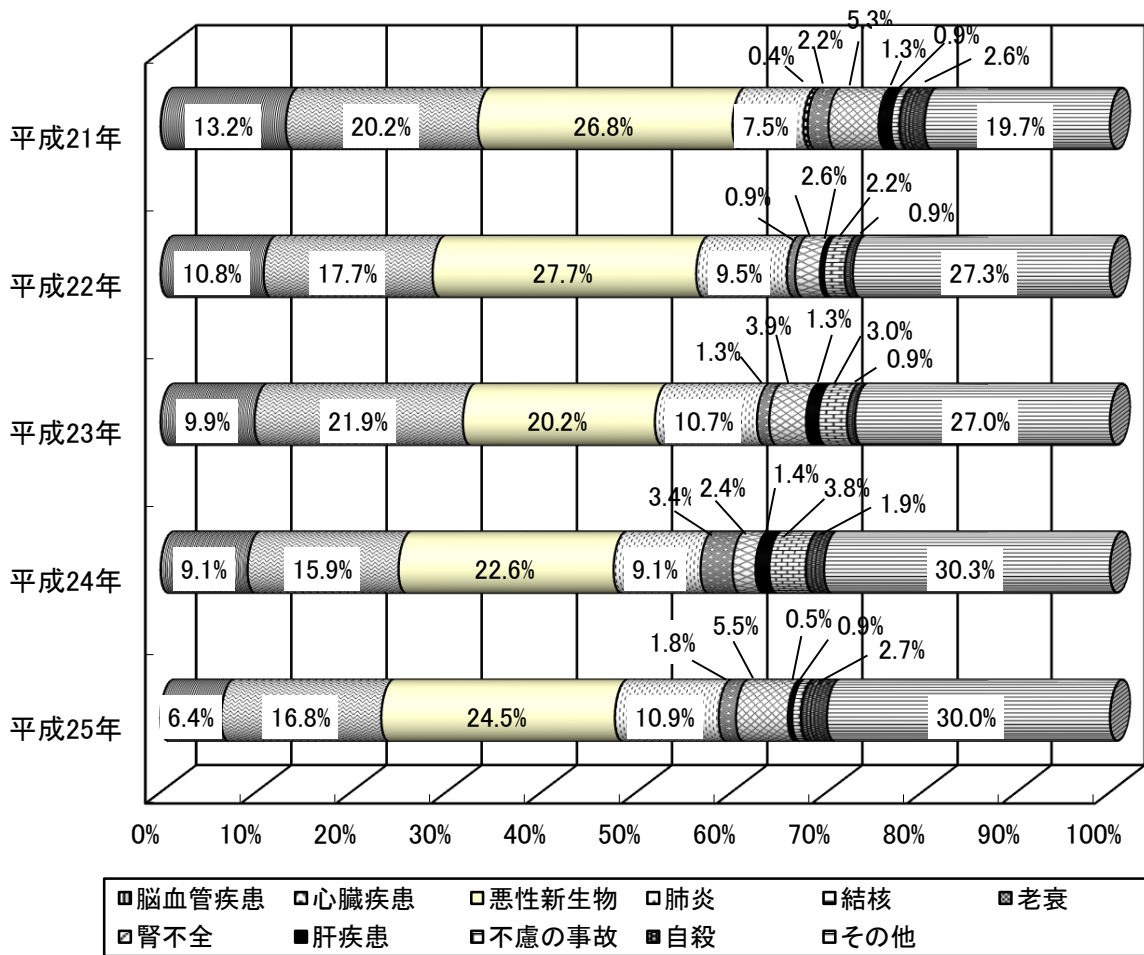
平成21年
13.2%
20.2%
26.8%
7.5%
0.4%
2.2%
5.3%
1.3%
0.9%
2.6%
19.7%

平成22年
10.8%
17.7%
27.7%
9.5%
0.9%
2.6%
2.2%
0.9%
27.3%

平成23年
9.9%
21.9%
20.2%
10.7%
1.3%
3.9%
1.3%
3.0%
0.9%
27.0%

平成24年
9.1%
15.9%
22.6%
9.1%
3.4%
2.4%
1.4%
3.8%
1.9%
30.3%

平成25年
6.4%
16.8%
24.5%
10.9%
1.8%
5.5%
0.5%
0.9%
2.7%
30.0%

0% 10% 20% 30% 40% 50% 60% 70% 80% 90% 100%

脳血管疾患 心臓疾患 悪性新生物 肺炎 結核 老衰
腎不全 肝疾患 不慮の事故 自殺 その他